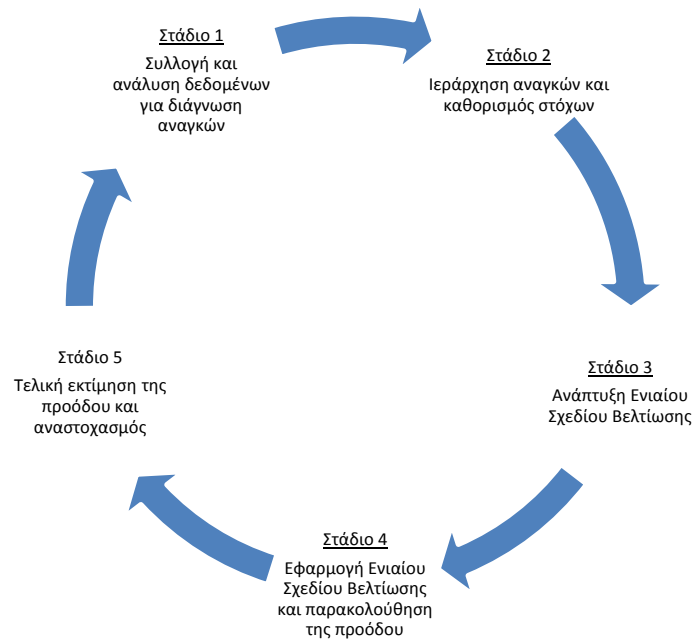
Στάδιο 1
Συλλογή και ανάλυση δεδομένων για διάγνωση αναγκών

Στάδιο 2
Ιεράρχηση αναγκών και καθορισμός στόχων

Στάδιο 3
Ανάπτυξη Ενιαίου Σχεδίου Βελτίωσης

Στάδιο 4
Εφαρμογή Ενιαίου Σχεδίου Βελτίωσης και παρακολούθηση της προόδου

Στάδιο 5
Τελική εκτίμηση της προόδου και αναστοχασμός